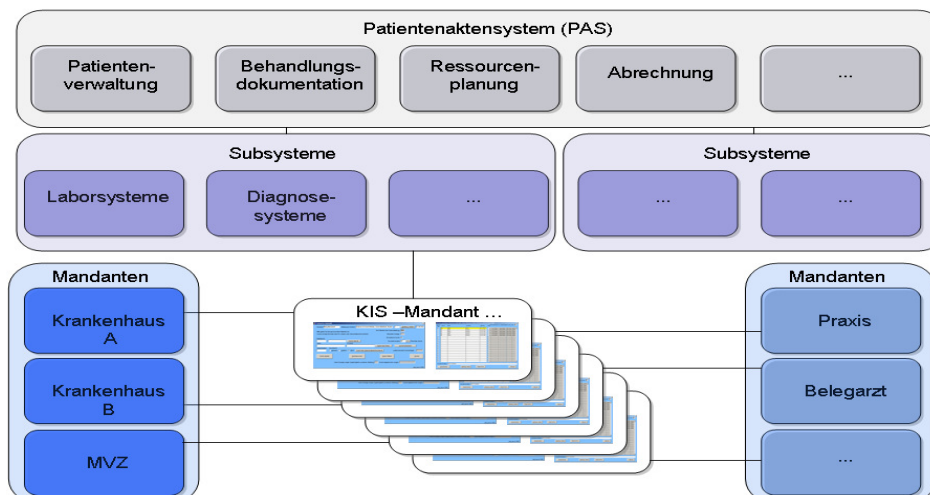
Patientenaktensystem (PAS)

Patientenverwaltung

Behandlungsdokumentation

Ressourcenplanung

Abrechnung

...

Subsysteme

Laborsysteme

Diagnosesysteme

...

Subsysteme

...

...

Mandanten

Krankenhaus A

Krankenhaus B

MVZ

KIS –Mandant ...

Mandanten

Praxis

Belegarzt

...